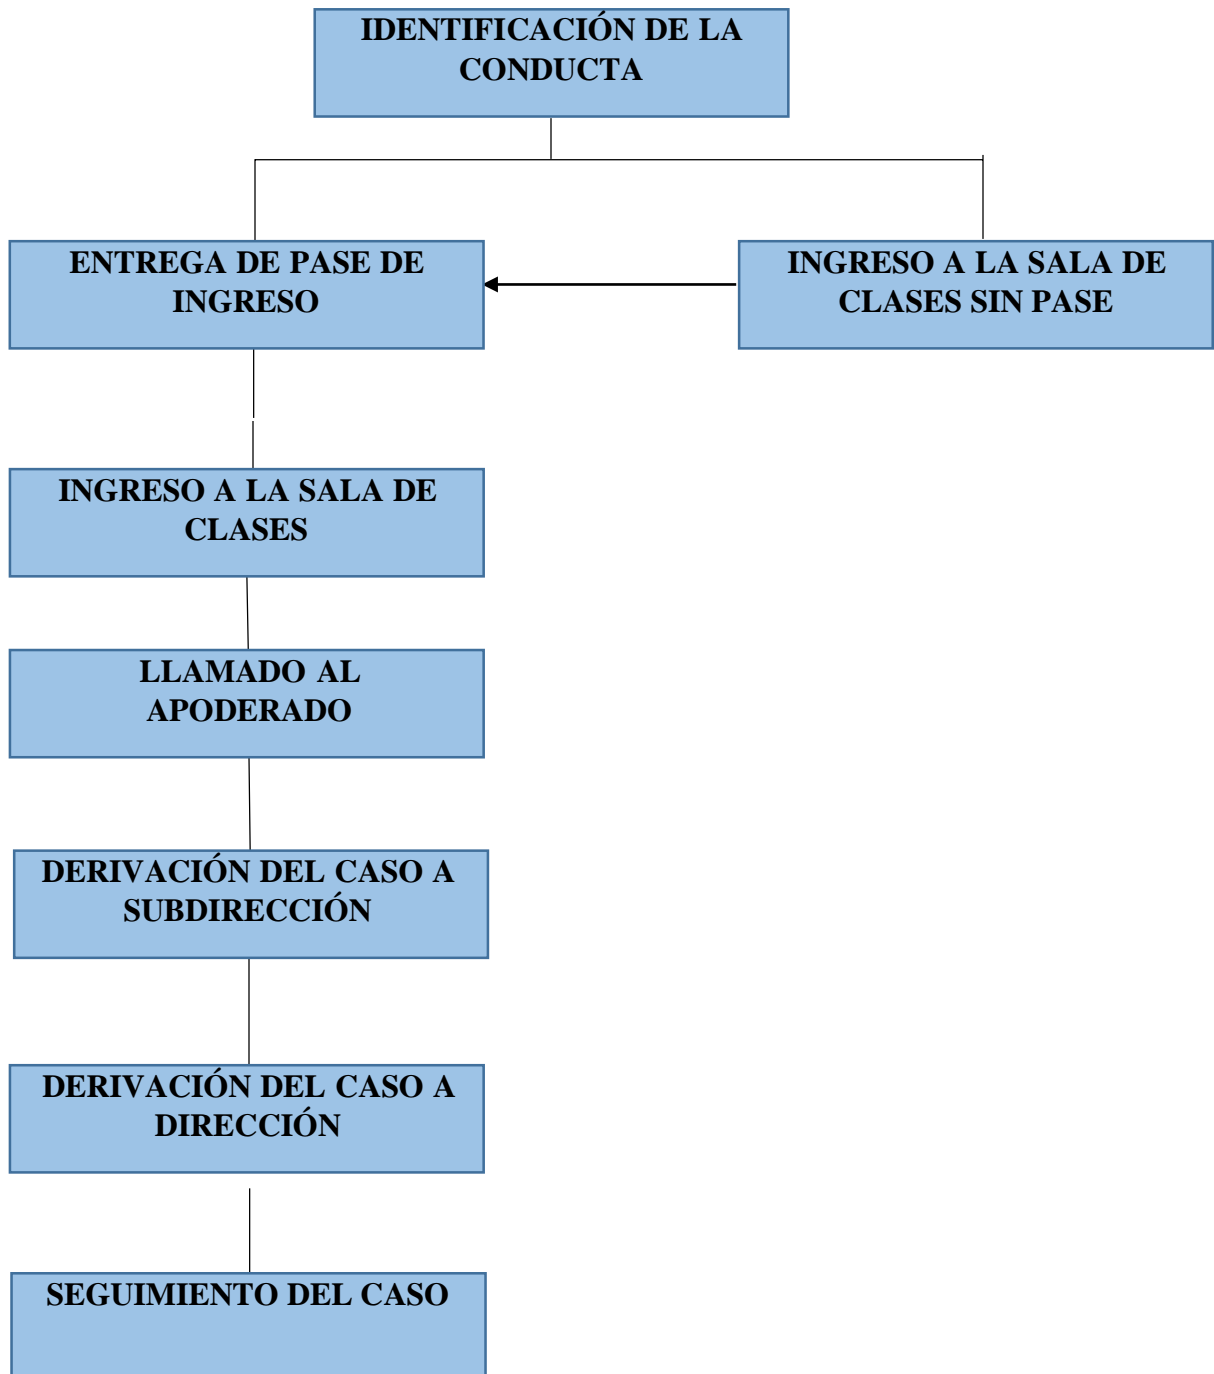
IDENTIFICACIÓN DE LA CONDUCTA

ENTREGA DE PASE DE INGRESO

INGRESO A LA SALA DE CLASES SIN PASE

INGRESO A LA SALA DE CLASES

LLAMADO AL APODERADO

DERIVACIÓN DEL CASO A SUBDIRECCIÓN

DERIVACIÓN DEL CASO A DIRECCIÓN

SEGUIMIENTO DEL CASO